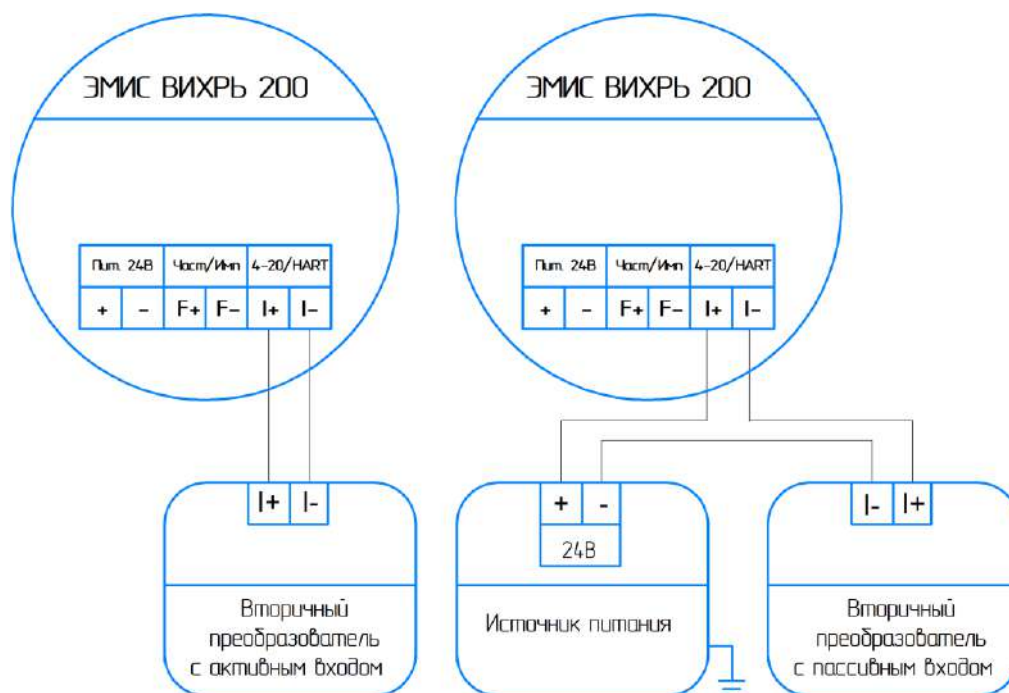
ЭМИС ВИХРЬ 200

| Пит. 24В | | Част/Имп | | 4-20/HART | |
|---|---|---|---|---|---|
| + | – | F+ | F– | I+ | I– |

| I+ | I- |
|---|---|

Вторичный преобразователь с активным входом

ЭМИС ВИХРЬ 200

| Пит. 24В | | Част/Имп | | 4-20/HART | |
|---|---|---|---|---|---|
| + | – | F+ | F– | I+ | I– |

| + | - |
|---|---|
| 24В | |

Источник питания

| I- | I+ |
|---|---|

Вторичный преобразователь с пассивным входом